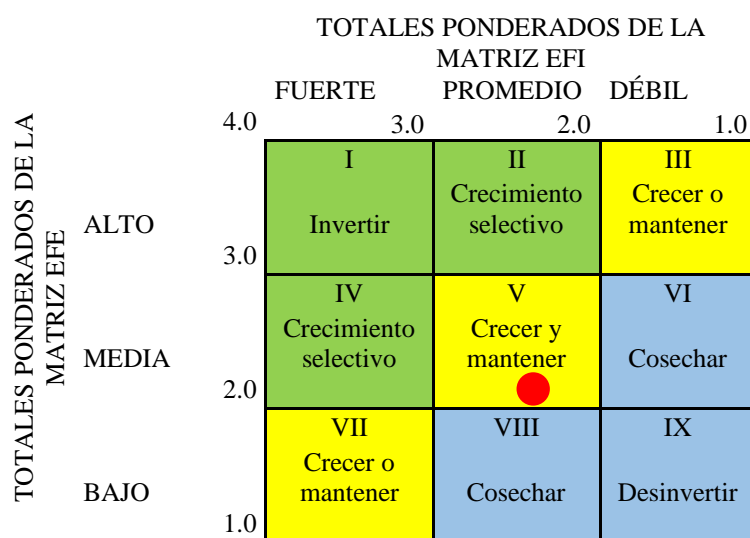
TOTALES PONDERADOS DE LA MATRIZ EFI

FUERTE PROMEDIO DÉBIL

4.0 3.0 2.0 1.0

TOTALES PONDERADOS DE LA MATRIZ EFE

| | | | | |
|---|---|---|---|---|
| ALTO | 3.0 | I Invertir | II Crecimiento selectivo | III Crecer o mantener |
| MEDIA | 2.0 | IV Crecimiento selectivo | V Crecer y mantener | VI Cosechar |
| BAJO | 1.0 | VII Crecer o mantener | VIII Cosechar | IX Desinvertir |